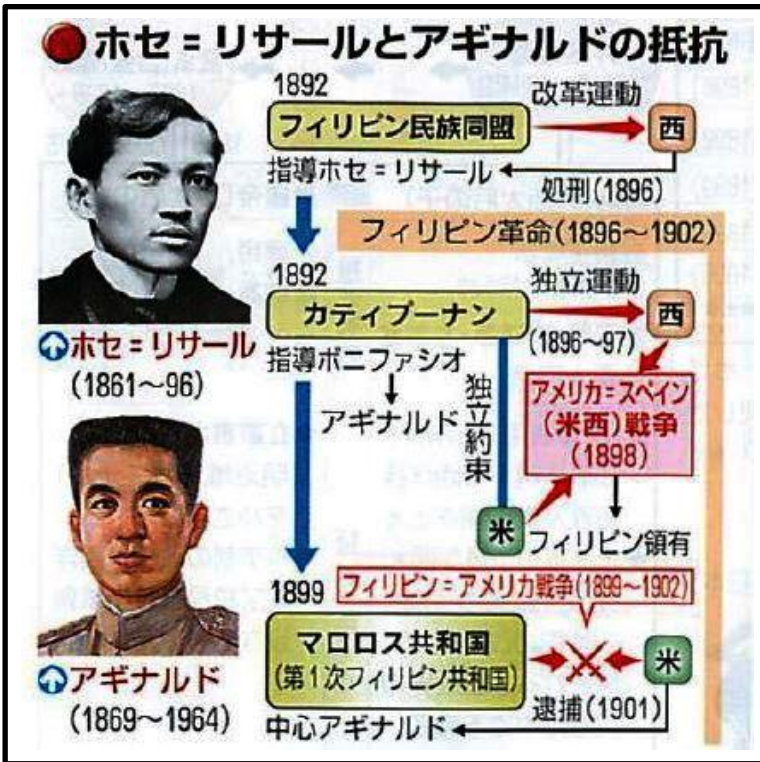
ホセ＝リサールとアギナルドの抵抗

ホセ＝リサール
(1861～96)

アギナルド
(1869～1964)

1892
フィリピン民族同盟
改革運動
西
指導ホセ＝リサール
処刑(1896)

フィリピン革命(1896～1902)

1892
カティプーナン
独立運動
西
(1896～97)
指導ボニファシオ
↓
アギナルド
独立約束

アメリカ＝スペイン(米西)戦争(1898)

米
フィリピン領有

1899
フィリピン＝アメリカ戦争(1899～1902)
マロロス共和国
(第1次フィリピン共和国)
米
逮捕(1901)
中心アギナルド